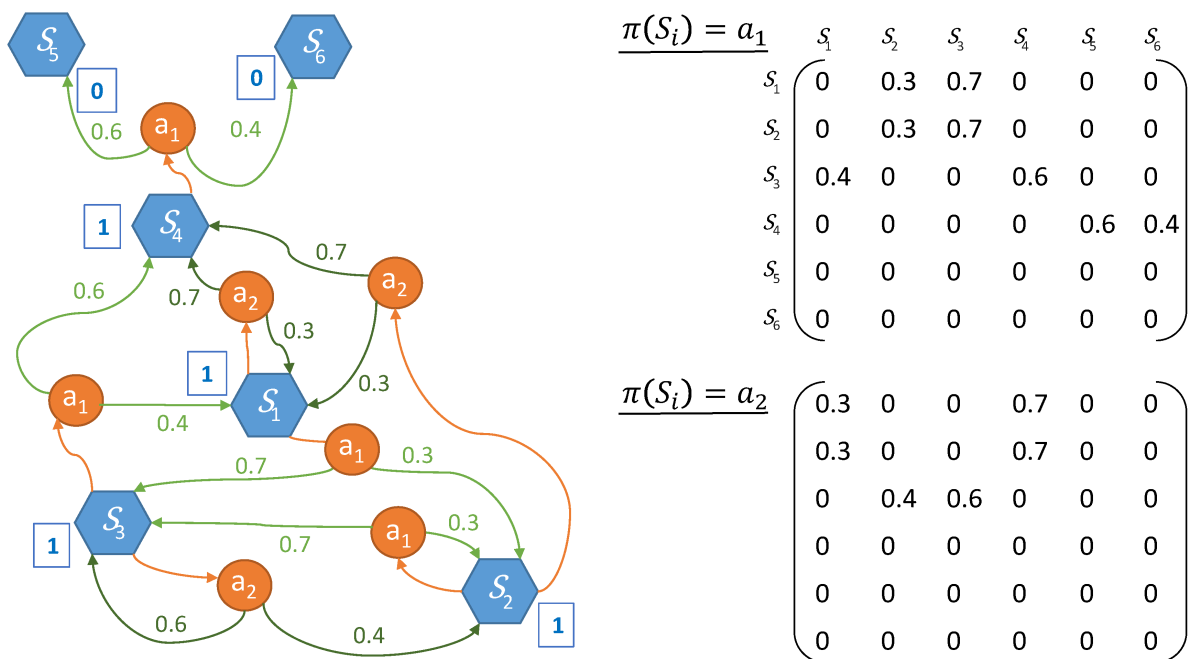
$\mathcal{S}_5$ $\mathcal{S}_6$
0 0
$a_1$
0.6 0.4
1 $\mathcal{S}_4$
0.7
$a_2$
0.6 0.7 $a_2$
0.3
1
$a_1$ $\mathcal{S}_1$ 0.3
0.4
$a_1$
0.7 0.3
$\mathcal{S}_3$ $a_1$ 0.3
1 0.7
$a_2$ $\mathcal{S}_2$
0.6 0.4 1

$\pi(S_i) = a_1$

|  | $\mathcal{S}_1$ | $\mathcal{S}_2$ | $\mathcal{S}_3$ | $\mathcal{S}_4$ | $\mathcal{S}_5$ | $\mathcal{S}_6$ |
|---|---|---|---|---|---|---|
| $\mathcal{S}_1$ | 0 | 0.3 | 0.7 | 0 | 0 | 0 |
| $\mathcal{S}_2$ | 0 | 0.3 | 0.7 | 0 | 0 | 0 |
| $\mathcal{S}_3$ | 0.4 | 0 | 0 | 0.6 | 0 | 0 |
| $\mathcal{S}_4$ | 0 | 0 | 0 | 0 | 0.6 | 0.4 |
| $\mathcal{S}_5$ | 0 | 0 | 0 | 0 | 0 | 0 |
| $\mathcal{S}_6$ | 0 | 0 | 0 | 0 | 0 | 0 |

$\pi(S_i) = a_2$

|  |  |  |  |  |  |
|---|---|---|---|---|---|
| 0.3 | 0 | 0 | 0.7 | 0 | 0 |
| 0.3 | 0 | 0 | 0.7 | 0 | 0 |
| 0 | 0.4 | 0.6 | 0 | 0 | 0 |
| 0 | 0 | 0 | 0 | 0 | 0 |
| 0 | 0 | 0 | 0 | 0 | 0 |
| 0 | 0 | 0 | 0 | 0 | 0 |